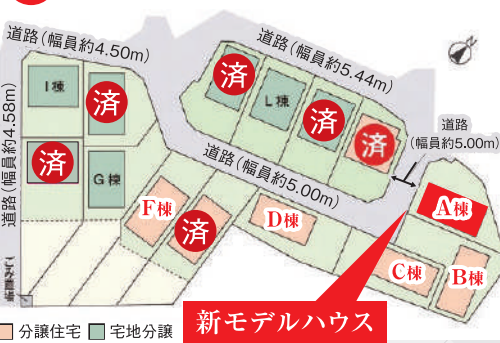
道路（幅員約4.50m）

道路（幅員約5.44m）

道路（幅員約4.58m）

I棟

済

済

L棟

済

済

済

G棟

道路（幅員約5.00m）

道路（幅員約5.00m）

F棟

済

D棟

A棟

C棟

B棟

ごみ置場

分譲住宅

宅地分譲

新モデルハウス